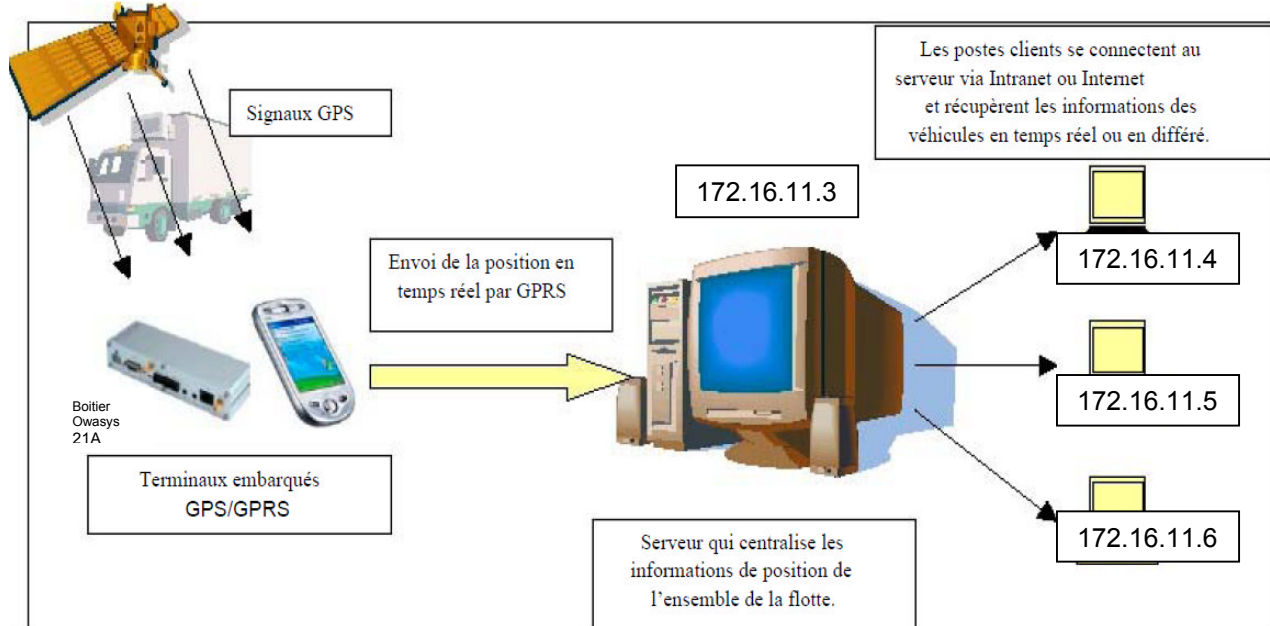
Signaux GPS

Les postes clients se connectent au serveur via Intranet ou Internet et récupèrent les informations des véhicules en temps réel ou en différé.

172.16.11.3

Envoi de la position en temps réel par GPRS

172.16.11.4

172.16.11.5

172.16.11.6

Boitier Owasys 21A

Terminaux embarqués GPS/GPRS

Serveur qui centralise les informations de position de l'ensemble de la flotte.